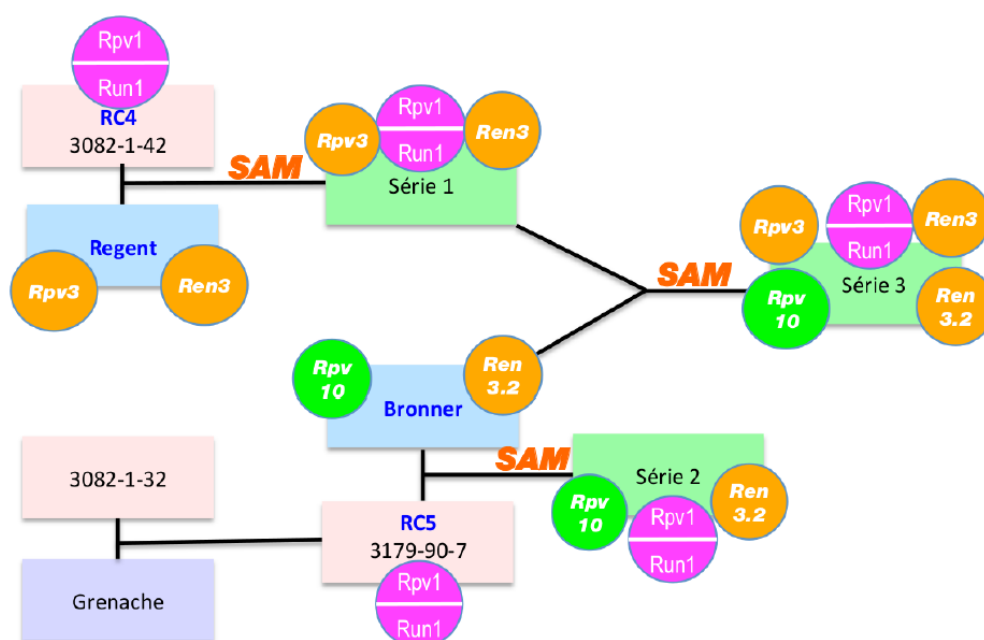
Rpv1
Run1
RC4
3082-1-42

Regent
Rpv3
Ren3

SAM

Rpv3
Rpv1
Run1
Ren3
Série 1

SAM

Rpv3
Rpv1
Run1
Ren3
Rpv
10
Série 3
Ren
3.2

Rpv
10
Bronner
Ren
3.2

SAM

Série 2
Rpv
10
Rpv1
Run1
Ren
3.2

3082-1-32

RC5
3179-90-7
Rpv1
Run1

Grenache